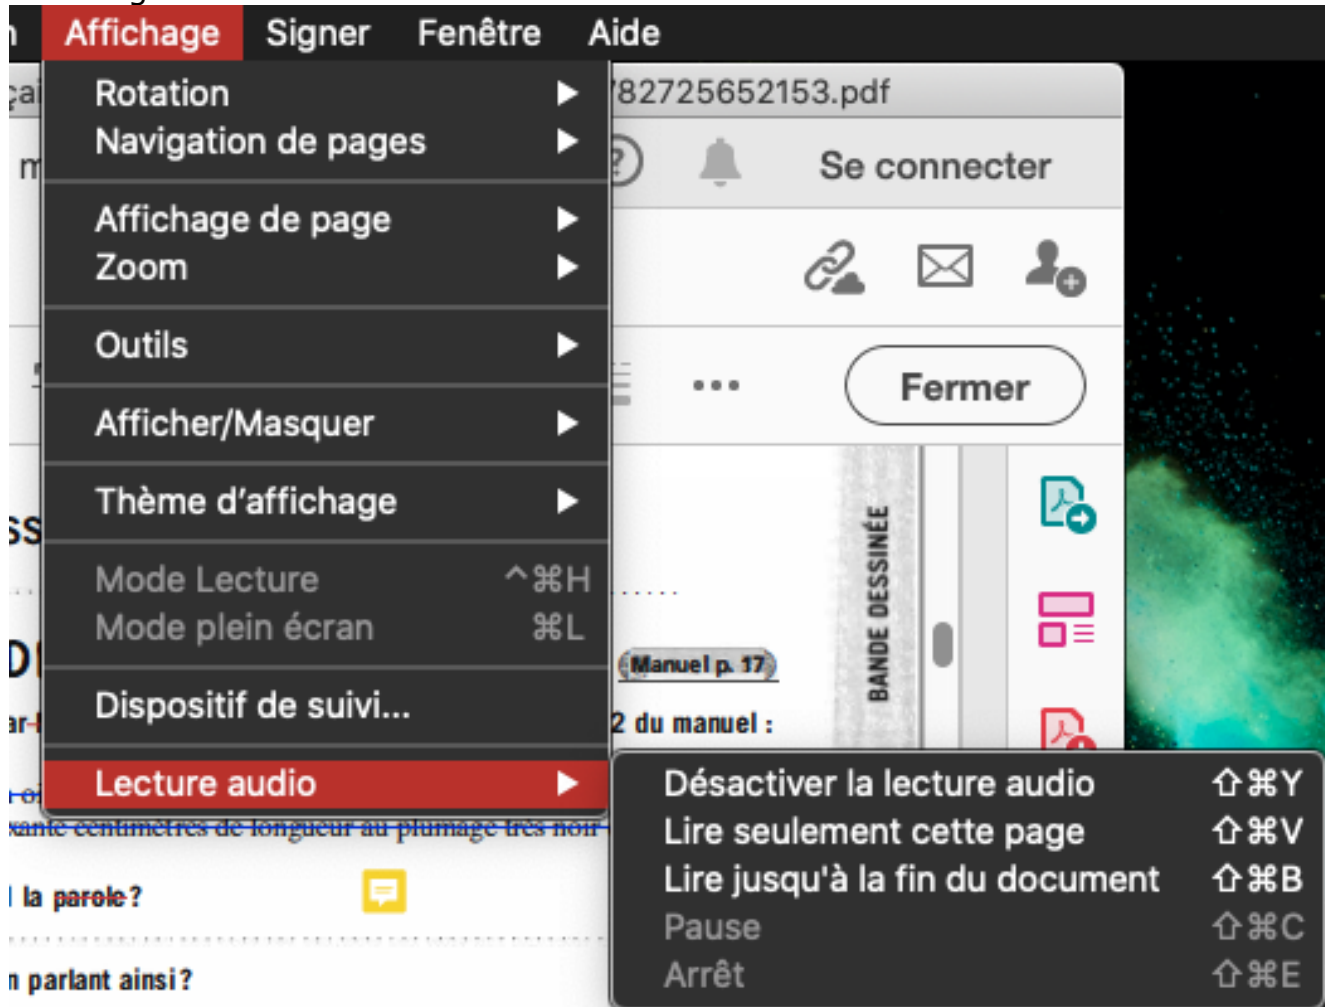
Affichage Signer Fenêtre Aide

Rotation ▶
Navigation de pages ▶

Affichage de page ▶
Zoom ▶

Outils ▶

Afficher/Masquer ▶

Thème d'affichage ▶

Mode Lecture ^⌘H
Mode plein écran ⌘L

Dispositif de suivi...

Lecture audio ▶

Désactiver la lecture audio ⇧⌘Y
Lire seulement cette page ⇧⌘V
Lire jusqu'à la fin du document ⇧⌘B
Pause ⇧⌘C
Arrêt ⇧⌘E

82725652153.pdf

Se connecter

Fermer

BANDE DESSINÉE

Manuel p. 17

2 du manuel :

xante centimètres de longueur au plumage très noir

la parole ?

n parlant ainsi ?